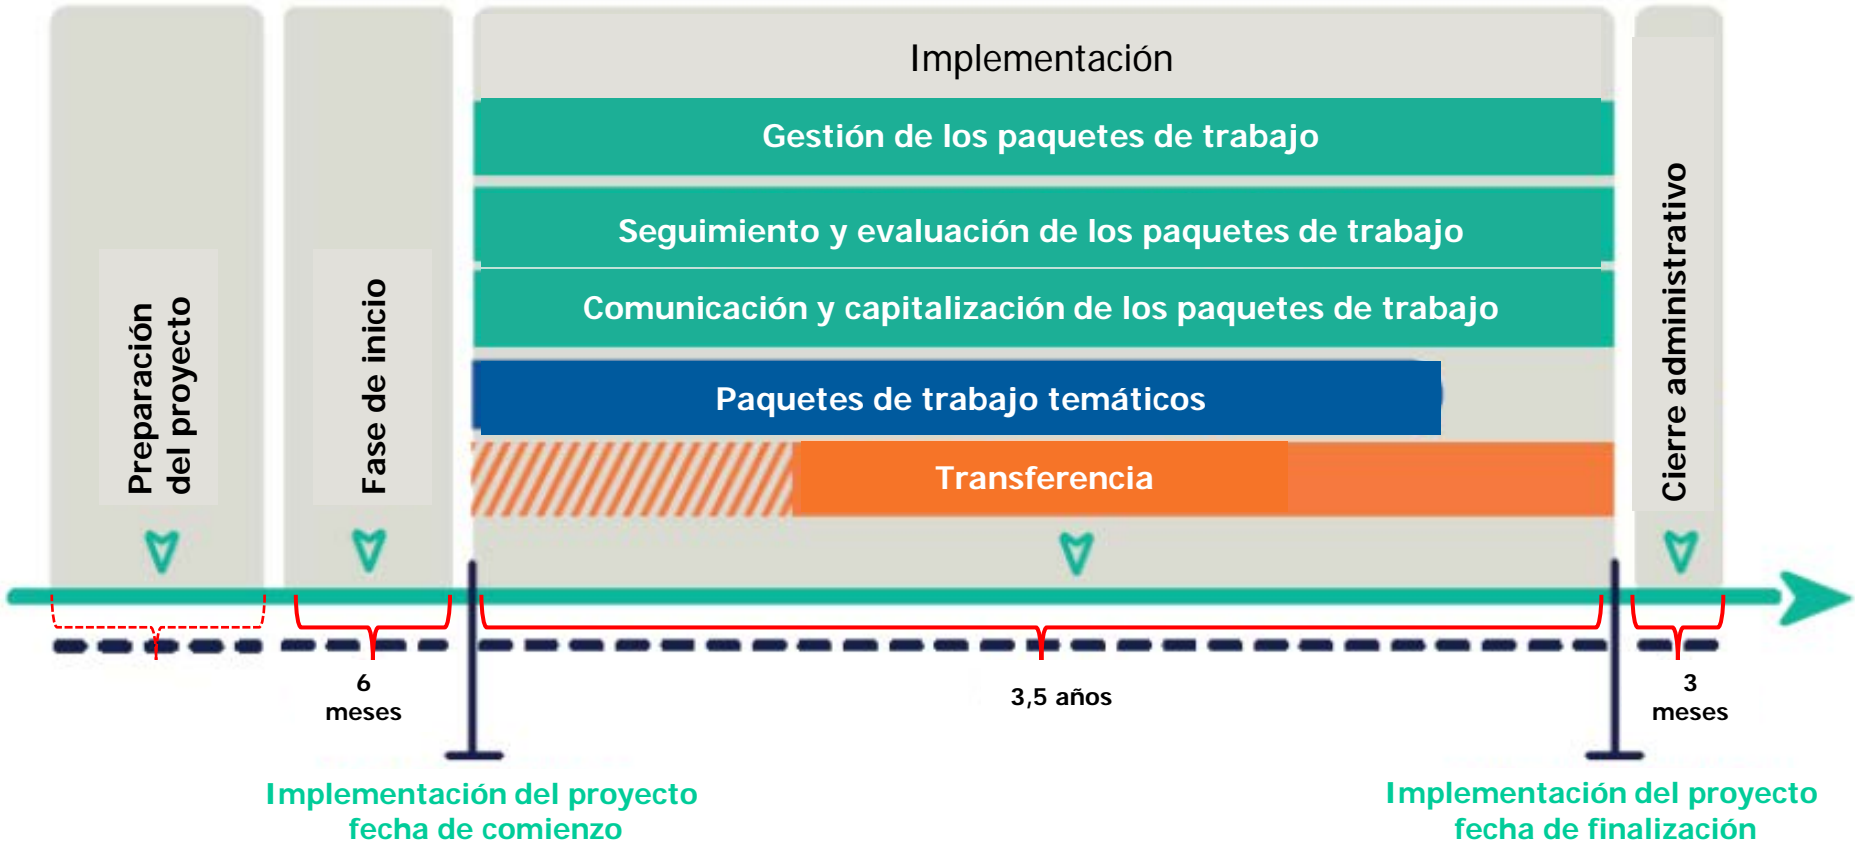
Preparación del proyecto

Fase de inicio

Implementación

Gestión de los paquetes de trabajo

Seguimiento y evaluación de los paquetes de trabajo

Comunicación y capitalización de los paquetes de trabajo

Paquetes de trabajo temáticos

Transferencia

Cierre administrativo

6 meses

3,5 años

3 meses

Implementación del proyecto fecha de comienzo

Implementación del proyecto fecha de finalización